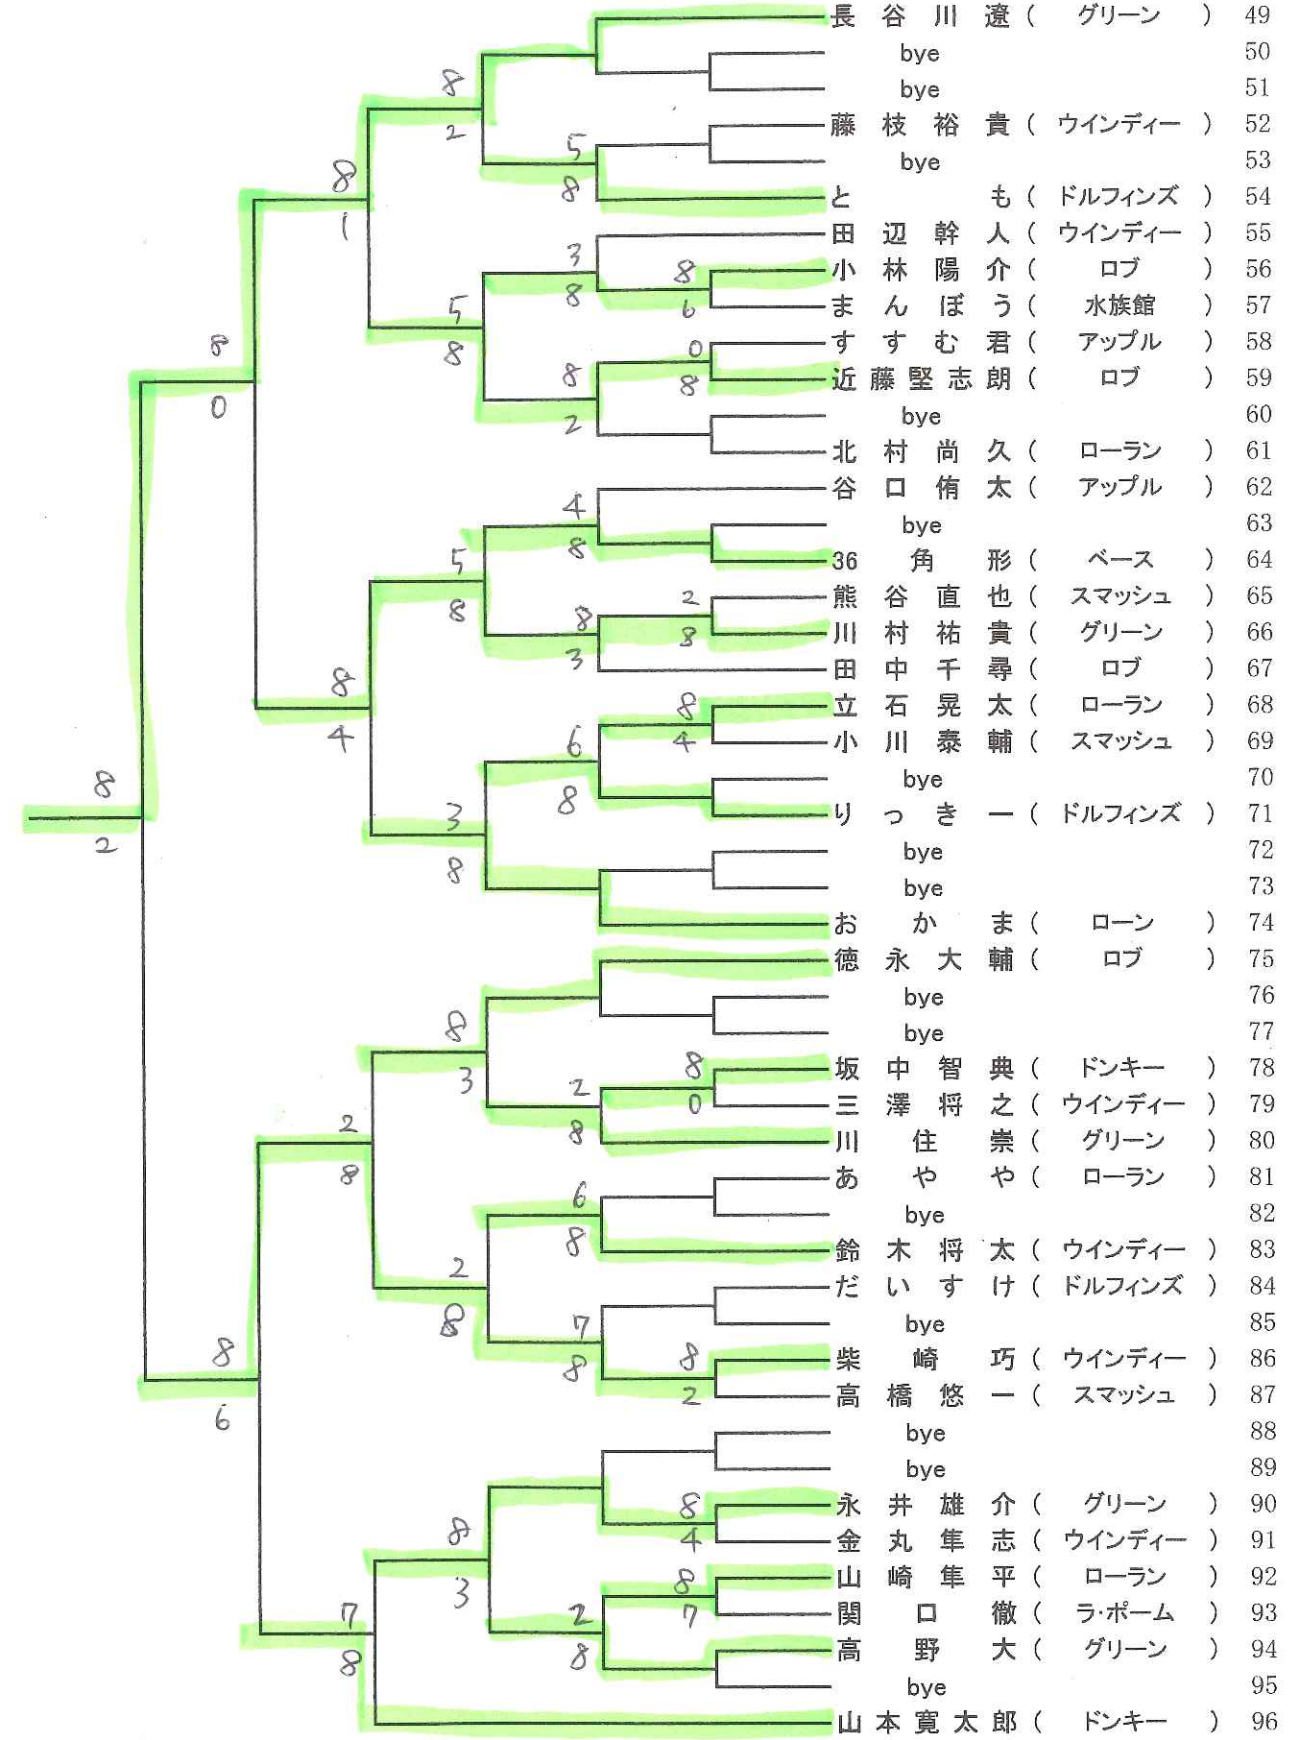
長谷川遼（グリーン）49
bye 50
bye 51
藤枝裕貴（ウインディー）52
bye 53
と　も（ドルフィンズ）54
田辺幹人（ウインディー）55
小林陽介（ロブ）56
まんぼう（水族館）57
すすむ君（アップル）58
近藤堅志朗（ロブ）59
bye 60
北村尚久（ローラン）61
谷口侑太（アップル）62
bye 63
36角形（ベース）64
熊谷直也（スマッシュ）65
川村祐貴（グリーン）66
田中千尋（ロブ）67
立石晃太（ローラン）68
小川泰輔（スマッシュ）69
bye 70
りっきー（ドルフィンズ）71
bye 72
bye 73
おかま（ローン）74
徳永大輔（ロブ）75
bye 76
bye 77
坂中智典（ドンキー）78
三澤将之（ウインディー）79
川住崇（グリーン）80
あやや（ローラン）81
bye 82
鈴木将太（ウインディー）83
だいすけ（ドルフィンズ）84
bye 85
柴崎巧（ウインディー）86
高橋悠一（スマッシュ）87
bye 88
bye 89
永井雄介（グリーン）90
金丸隼志（ウインディー）91
山崎隼平（ローラン）92
関口徹（ラ・ポーム）93
高野大（グリーン）94
bye 95
山本寛太郎（ドンキー）96

8 2 8 5 8 3 8 6 8 0 8 8 2 8 1 5 8 2 8 0 4 8 5 8 2 8 8 3 8 4 6 8 3 8 4 8 3 8 8 0 2 8 2 8 6 8 2 8 7 8 8 2 8 6 8 4 8 3 8 7 2 8 7 8